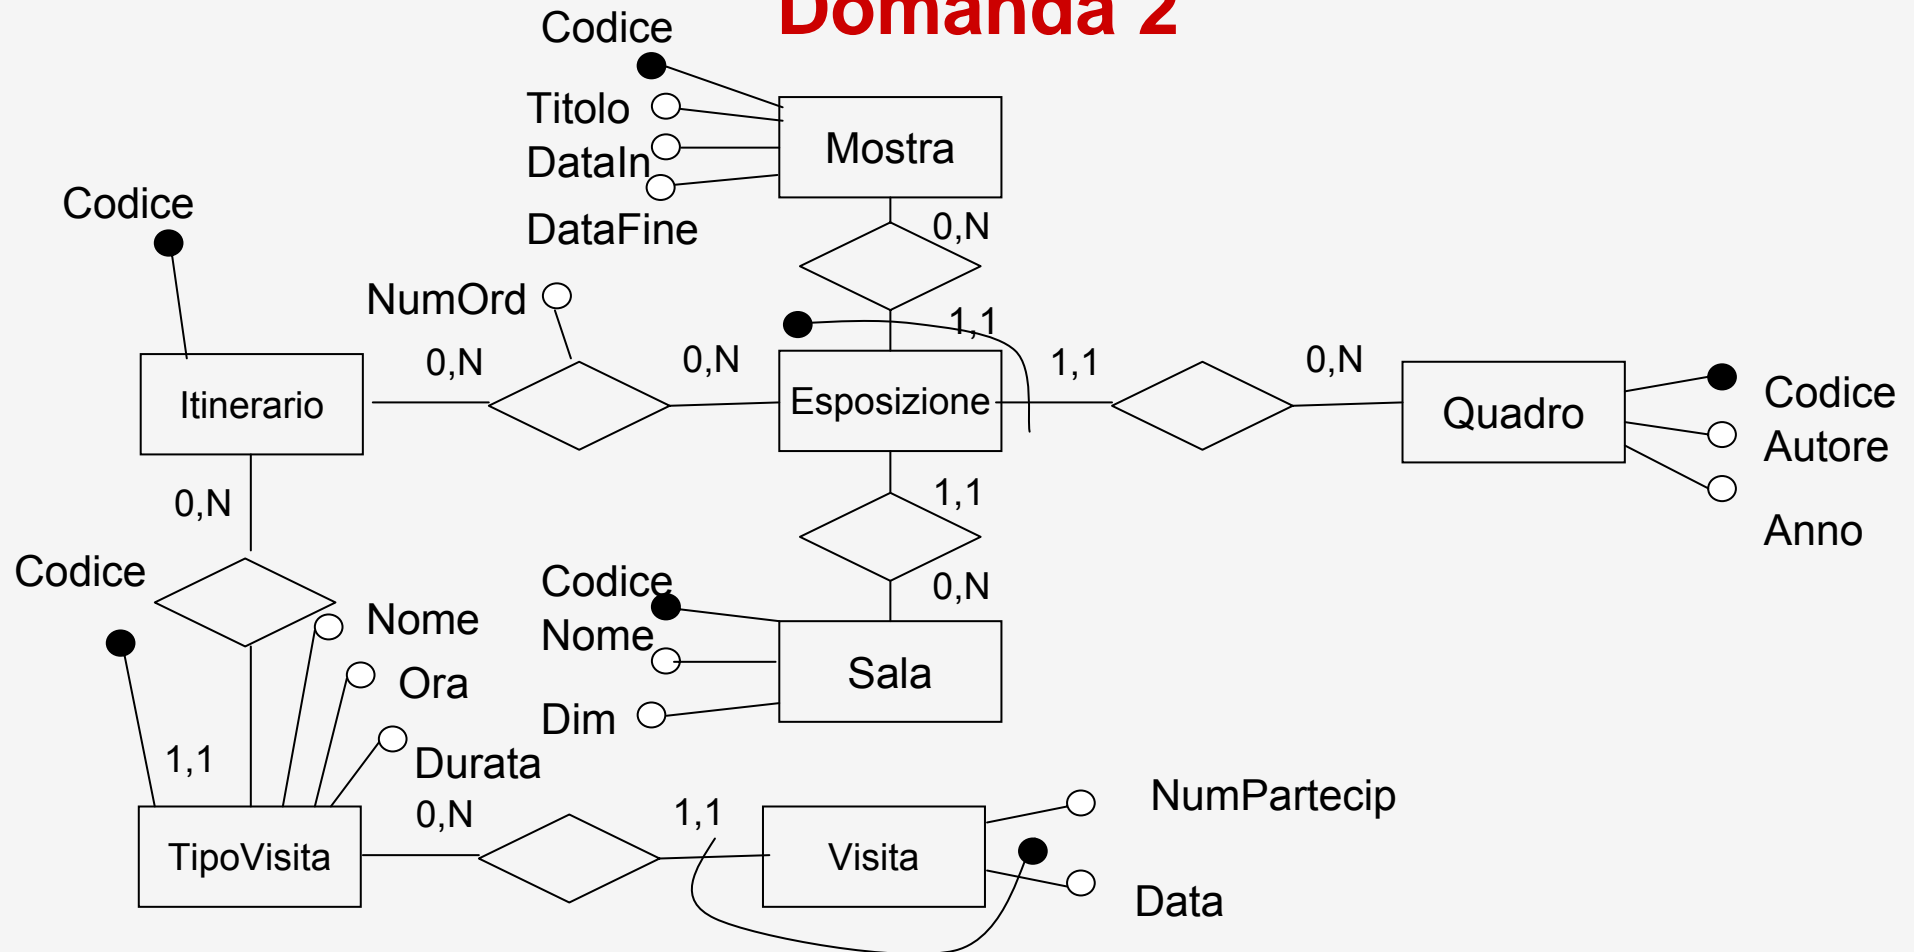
Domanda 2

Codice
Titolo
DataIn
DataFine
Mostra
0,N
Codice
NumOrd
1,1
0,N
0,N
1,1
0,N
Itinerario
Esposizione
Quadro
Codice
Autore
Anno
0,N
1,1
Codice
Nome
Codice
Nome
0,N
Ora
Sala
Dim
Durata
1,1
0,N
1,1
NumPartecip
TipoVisita
Visita
Data